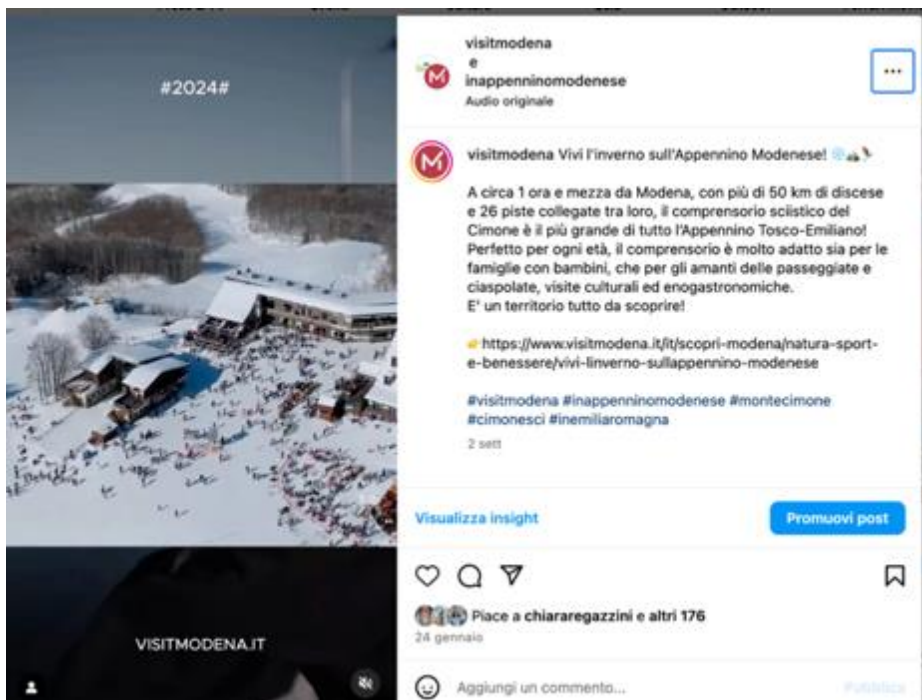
#2024#

VISITMODENA.IT

visitmodena
e
inappenninomodenese
Audio originale

...

visitmodena Vivi l'inverno sull'Appennino Modenese! ❄️⛰️⛷️

A circa 1 ora e mezza da Modena, con più di 50 km di discese e 26 piste collegate tra loro, il comprensorio sciistico del Cimone è il più grande di tutto l'Appennino Tosco-Emiliano! Perfetto per ogni età, il comprensorio è molto adatto sia per le famiglie con bambini, che per gli amanti delle passeggiate e ciaspolate, visite culturali ed enogastronomiche.
E' un territorio tutto da scoprire!

👉https://www.visitmodena.it/it/scopri-modena/natura-sport-e-benessere/vivi-linverno-sullappennino-modenese

#visitmodena #inappenninomodenese #montecimone #cimonesci #inemiliaromagna
2 sett

Visualizza insight
Promuovi post

Piace a chiararegazzini e altri 176
24 gennaio

Aggiungi un commento...
Pubblica